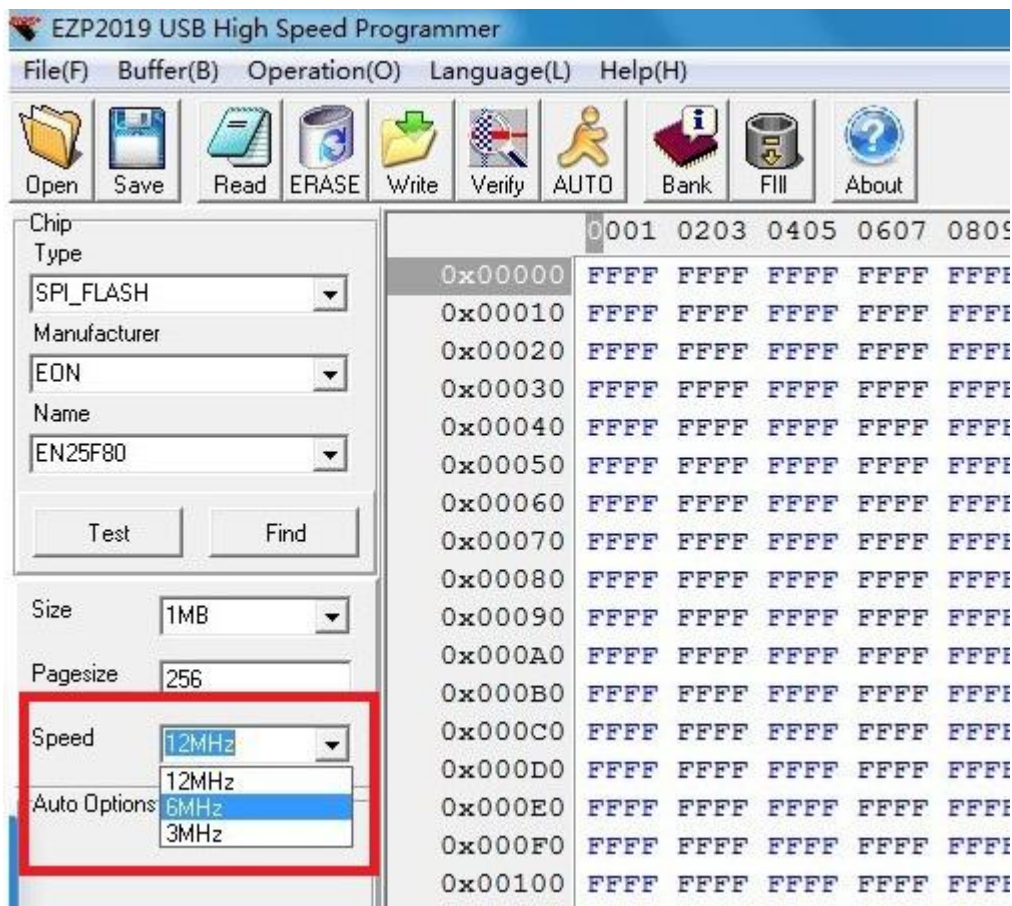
EZP2019 USB High Speed Programmer

File(F) Buffer(B) Operation(O) Language(L) Help(H)

Open Save Read ERASE Write Verify AUTO Bank FIll About

Chip
Type
SPI_FLASH
Manufacturer
EON
Name
EN25F80

Test Find

Size 1MB
Pagesize 256
Speed 12MHz
12MHz
6MHz
3MHz
Auto Options

| | 0001 | 0203 | 0405 | 0607 | 080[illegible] |
|---|---|---|---|---|---|
| 0x00000 | FFFF | FFFF | FFFF | FFFF | FFF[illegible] |
| 0x00010 | FFFF | FFFF | FFFF | FFFF | FFF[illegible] |
| 0x00020 | FFFF | FFFF | FFFF | FFFF | FFF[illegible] |
| 0x00030 | FFFF | FFFF | FFFF | FFFF | FFF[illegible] |
| 0x00040 | FFFF | FFFF | FFFF | FFFF | FFF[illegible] |
| 0x00050 | FFFF | FFFF | FFFF | FFFF | FFF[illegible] |
| 0x00060 | FFFF | FFFF | FFFF | FFFF | FFF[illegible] |
| 0x00070 | FFFF | FFFF | FFFF | FFFF | FFF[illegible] |
| 0x00080 | FFFF | FFFF | FFFF | FFFF | FFF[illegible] |
| 0x00090 | FFFF | FFFF | FFFF | FFFF | FFF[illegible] |
| 0x000A0 | FFFF | FFFF | FFFF | FFFF | FFF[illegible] |
| 0x000B0 | FFFF | FFFF | FFFF | FFFF | FFF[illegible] |
| 0x000C0 | FFFF | FFFF | FFFF | FFFF | FFF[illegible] |
| 0x000D0 | FFFF | FFFF | FFFF | FFFF | FFF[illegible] |
| 0x000E0 | FFFF | FFFF | FFFF | FFFF | FFF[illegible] |
| 0x000F0 | FFFF | FFFF | FFFF | FFFF | FFF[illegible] |
| 0x00100 | FFFF | FFFF | FFFF | FFFF | FFF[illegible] |